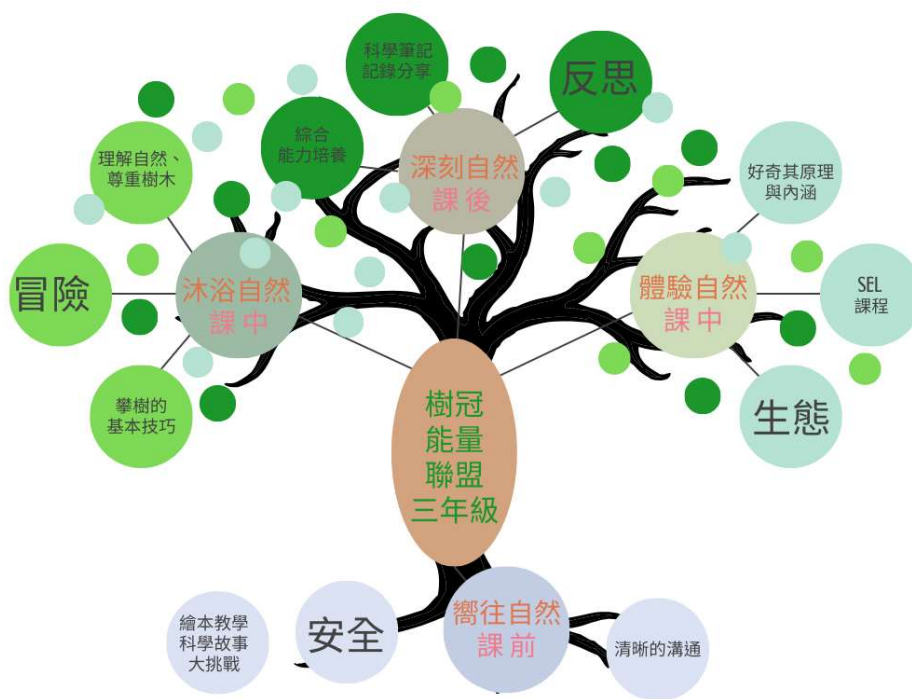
科學筆記
記錄分享

反思

綜合
能力培養

深刻自然
課後

理解自然、
尊重樹木

好奇其原理
與內涵

冒險

沐浴自然
課中

體驗自然
課中

SEL
課程

攀樹的
基本技巧

生態

樹冠
能量
聯盟
三年級

繪本教學
科學故事
大挑戰

安全

嚮往自然
課前

清晰的溝通